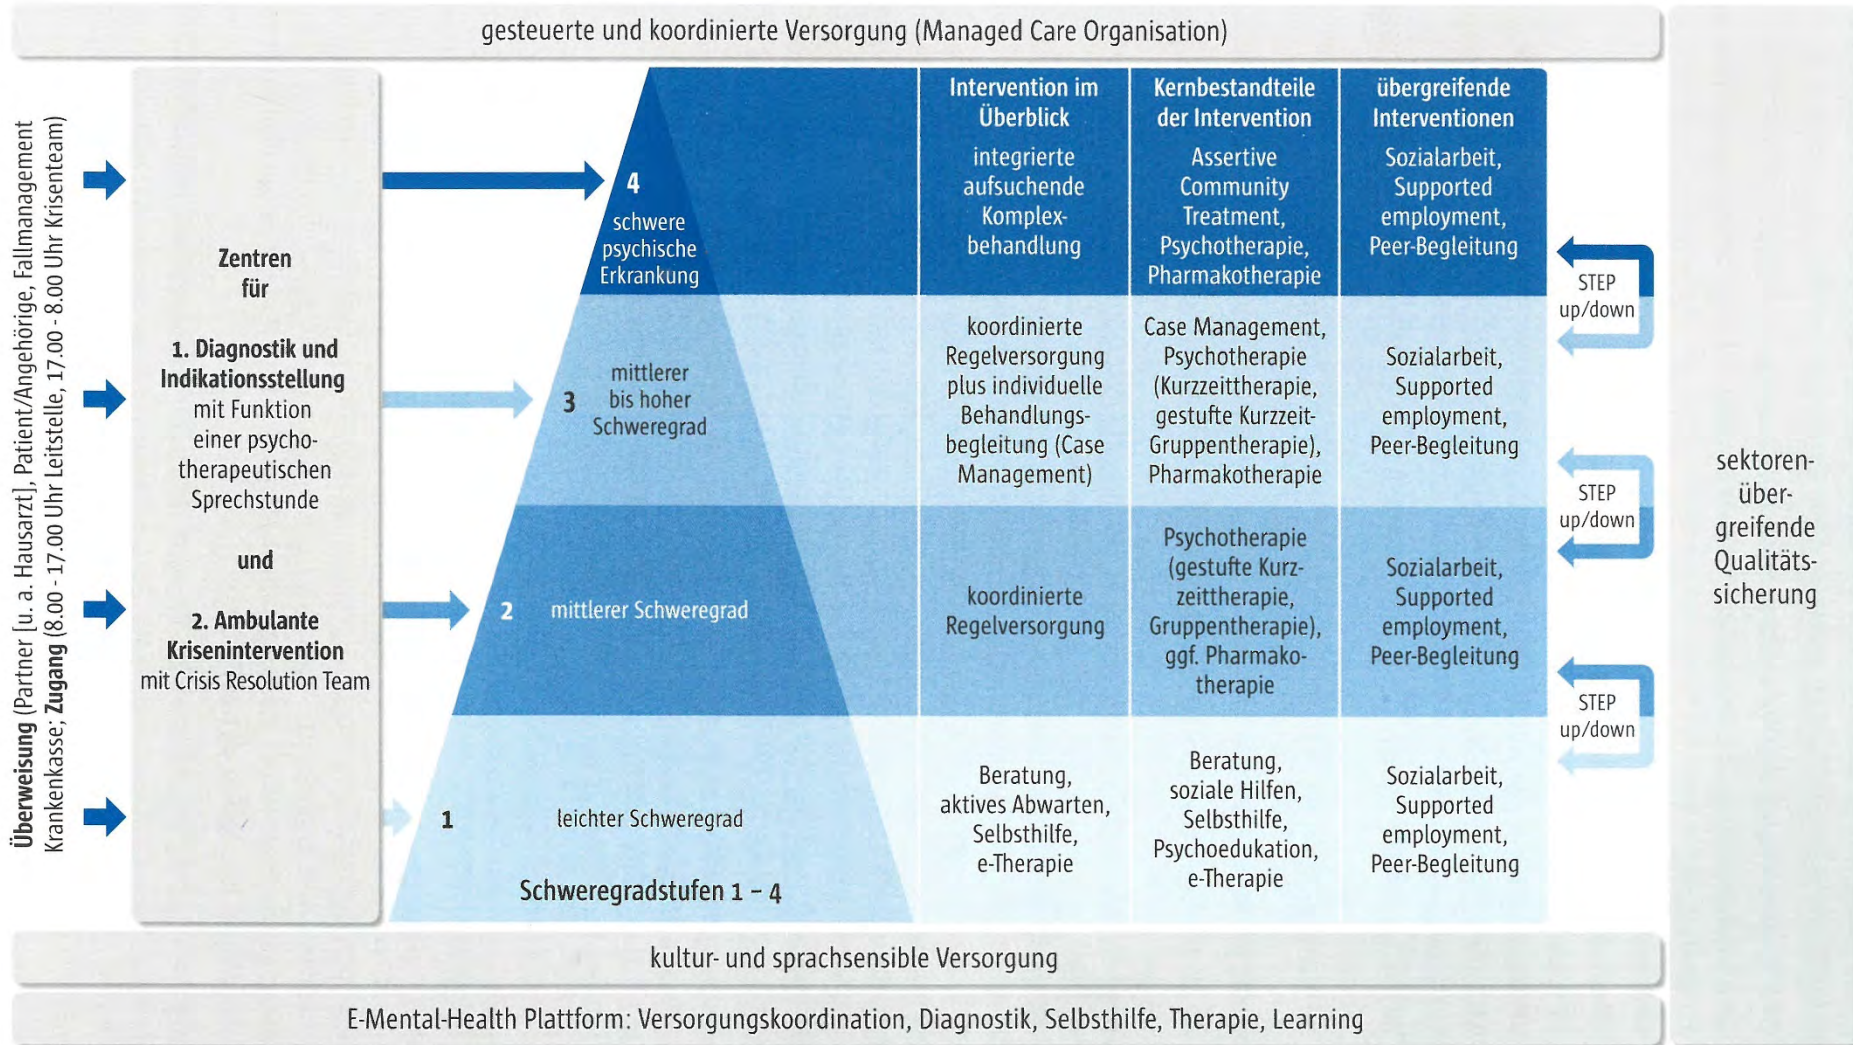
gesteuerte und koordinierte Versorgung (Managed Care Organisation)

Überweisung (Partner [u. a. Hausarzt], Patient/Angehörige, Fallmanagement Krankenkasse; Zugang (8.00 - 17.00 Uhr Leitstelle, 17.00 - 8.00 Uhr Krisenteam)

Zentren für

1. Diagnostik und Indikationsstellung mit Funktion einer psychotherapeutischen Sprechstunde

und

2. Ambulante Krisenintervention mit Crisis Resolution Team

| | Intervention im Überblick | Kernbestandteile der Intervention | übergreifende Interventionen |
|---|---|---|---|
| 4 schwere psychische Erkrankung | integrierte aufsuchende Komplexbehandlung | Assertive Community Treatment, Psychotherapie, Pharmakotherapie | Sozialarbeit, Supported employment, Peer-Begleitung |
| 3 mittlerer bis hoher Schweregrad | koordinierte Regelversorgung plus individuelle Behandlungsbegleitung (Case Management) | Case Management, Psychotherapie (Kurzzeittherapie, gestufte Kurzzeit-Gruppentherapie), Pharmakotherapie | Sozialarbeit, Supported employment, Peer-Begleitung |
| 2 mittlerer Schweregrad | koordinierte Regelversorgung | Psychotherapie (gestufte Kurzzeittherapie, Gruppentherapie), ggf. Pharmakotherapie | Sozialarbeit, Supported employment, Peer-Begleitung |
| 1 leichter Schweregrad | Beratung, aktives Abwarten, Selbsthilfe, e-Therapie | Beratung, soziale Hilfen, Selbsthilfe, Psychoedukation, e-Therapie | Sozialarbeit, Supported employment, Peer-Begleitung |

Schweregradstufen 1 – 4

STEP up/down

STEP up/down

STEP up/down

sektorenübergreifende Qualitätssicherung

kultur- und sprachsensible Versorgung

E-Mental-Health Plattform: Versorgungskoordination, Diagnostik, Selbsthilfe, Therapie, Learning